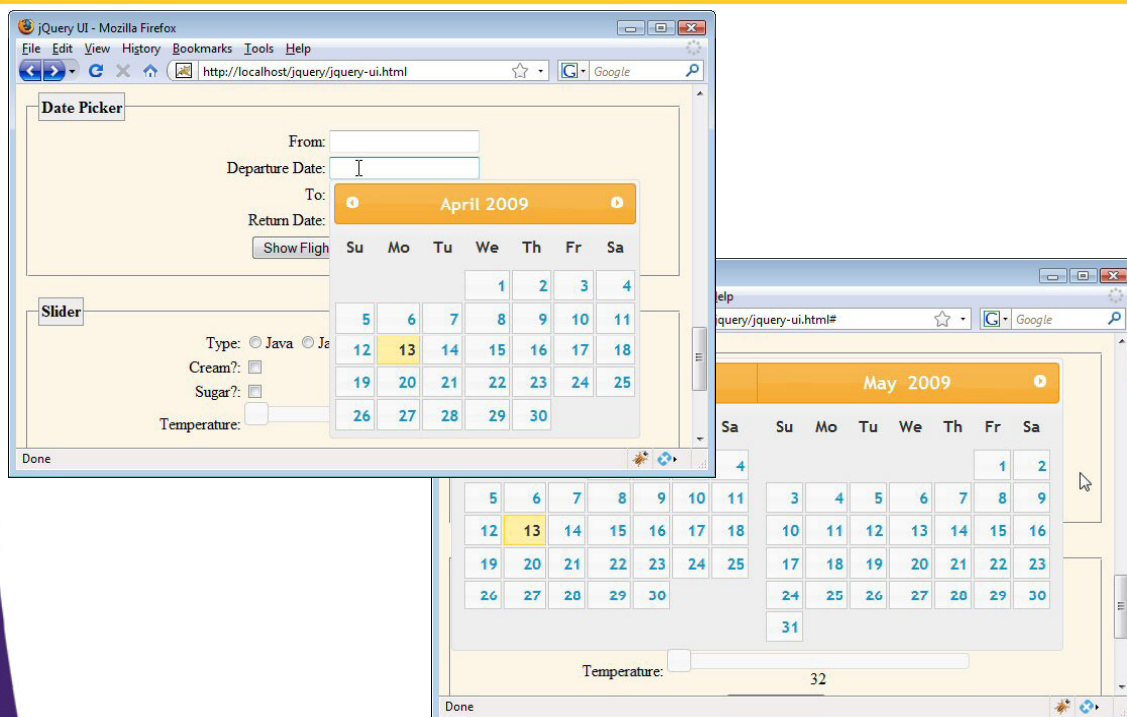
jQuery UI - Mozilla Firefox

File Edit View History Bookmarks Tools Help

http://localhost/jquery/jquery-ui.html

Google

Date Picker

From:

Departure Date:

To:

Return Date:

Show Fligh

April 2009

| Su | Mo | Tu | We | Th | Fr | Sa |
|---|---|---|---|---|---|---|
| | | | 1 | 2 | 3 | 4 |
| 5 | 6 | 7 | 8 | 9 | 10 | 11 |
| 12 | 13 | 14 | 15 | 16 | 17 | 18 |
| 19 | 20 | 21 | 22 | 23 | 24 | 25 |
| 26 | 27 | 28 | 29 | 30 | | |

Slider

Type: Java Ja

Cream?:

Sugar?:

Temperature:

Done

elp

jquery/jquery-ui.html#

Google

Sa

| | | | | | | 4 |
|---|---|---|---|---|---|---|
| 5 | 6 | 7 | 8 | 9 | 10 | 11 |
| 12 | 13 | 14 | 15 | 16 | 17 | 18 |
| 19 | 20 | 21 | 22 | 23 | 24 | 25 |
| 26 | 27 | 28 | 29 | 30 | | |

May 2009

| Su | Mo | Tu | We | Th | Fr | Sa |
|---|---|---|---|---|---|---|
| | | | | | 1 | 2 |
| 3 | 4 | 5 | 6 | 7 | 8 | 9 |
| 10 | 11 | 12 | 13 | 14 | 15 | 16 |
| 17 | 18 | 19 | 20 | 21 | 22 | 23 |
| 24 | 25 | 26 | 27 | 28 | 29 | 30 |
| 31 | | | | | | |

Temperature:

32

Done